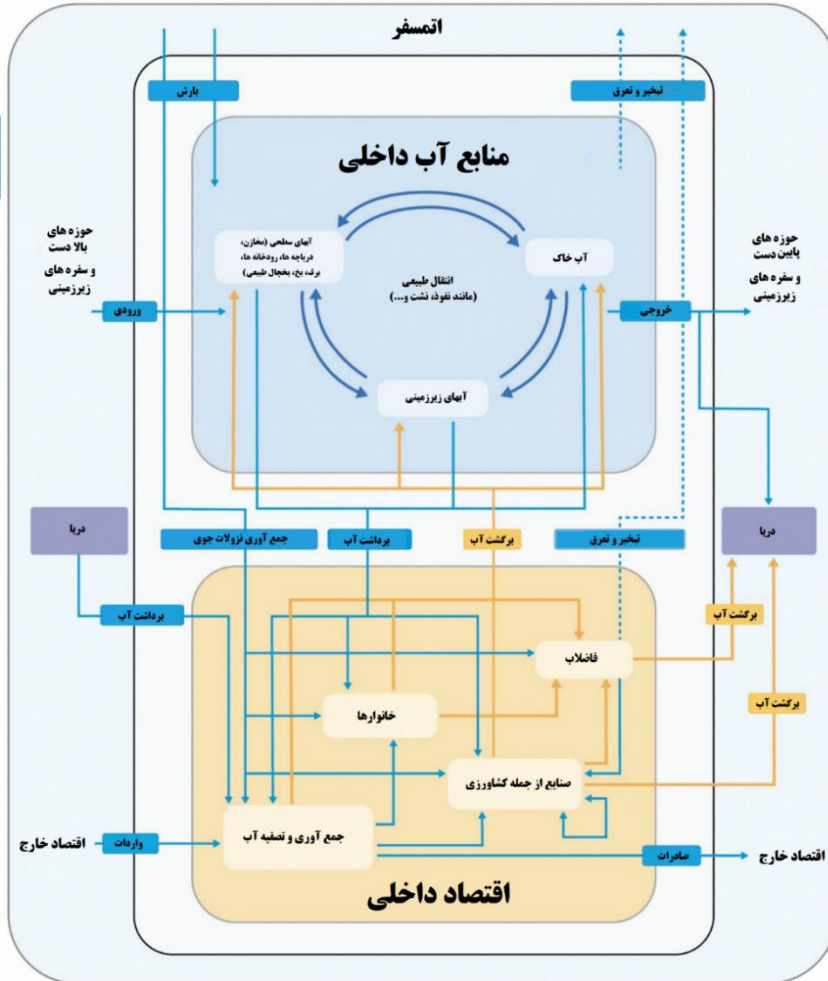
اتمسفر

بارش

تبخیر و تعرق

منابع آب داخلی

آبهای سطحی (مخازن، دریاچه ها، رودخانه ها، برف، یخ، یخچال طبیعی)

آب خاک

انتقال طبیعی
(مانند نفوذ، نشت و....)

آبهای زیرزمینی

حوزه های بالا دست و سفره های زیرزمینی

ورودی

خروجی

حوزه های پایین دست و سفره های زیرزمینی

دریا

جمع آوری نزولات جوی

برداشت آب

برگشت آب

تبخیر و تعرق

دریا

برداشت آب

فاضلاب

برگشت آب

خانوارها

برگشت آب

صنایع از جمله کشاورزی

اقتصاد خارج

واردات

جمع آوری و تصفیه آب

صادرات

اقتصاد خارج

اقتصاد داخلی